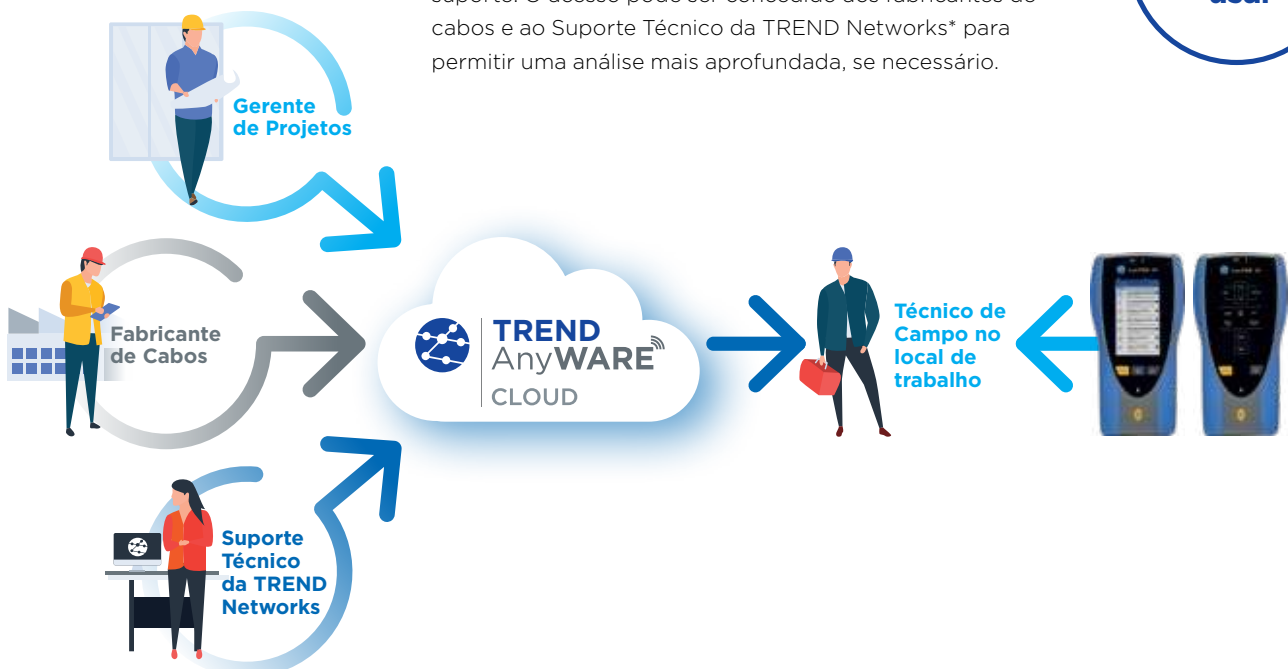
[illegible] cabos e ao Suporte Técnico da TREND Networks* para permitir uma análise mais aprofundada, se necessário.

Gerente de Projetos

Fabricante de Cabos

TREND AnyWARE CLOUD

Técnico de Campo no local de trabalho

Suporte Técnico da TREND Networks